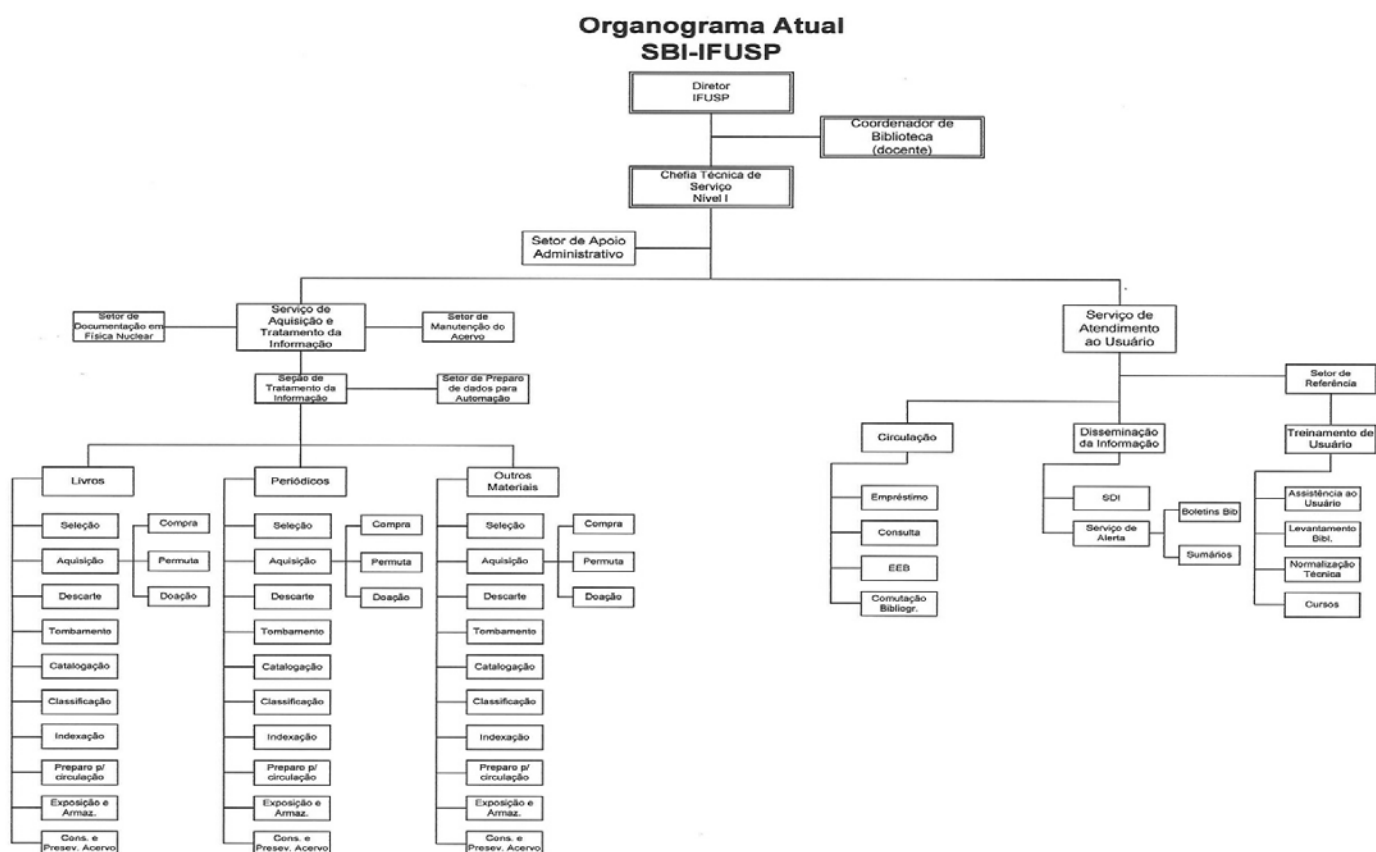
Organograma Atual
SBI-IFUSP

Diretor
IFUSP

Coordenador de Biblioteca (docente)

Chefia Técnica de Serviço
Nível I

Setor de Apoio Administrativo

Setor de Documentação em Física Nuclear

Serviço de Aquisição e Tratamento da Informação

Setor de Manutenção do Acervo

Seção de Tratamento da Informação

Setor de Preparo de dados para Automação

Livros

Seleção

Aquisição

Descarte

Tombamento

Catalogação

Classificação

Indexação

Preparo p/ circulação

Exposição e Armaz.

Cons. e Presev. Acervo

Compra

Permuta

Doação

Periódicos

Seleção

Aquisição

Descarte

Tombamento

Catalogação

Classificação

Indexação

Preparo p/ circulação

Exposição e Armaz.

Cons. e Presev. Acervo

Compra

Permuta

Doação

Outros Materiais

Seleção

Aquisição

Descarte

Tombamento

Catalogação

Classificação

Indexação

Preparo p/ circulação

Exposição e Armaz.

Cons. e Presev. Acervo

Compra

Permuta

Doação

Serviço de Atendimento ao Usuário

Setor de Referência

Circulação

Empréstimo

Consulta

EEB

Comutação Bibliogr.

Disseminação da Informação

SDI

Serviço de Alerta

Boletins Bib

Sumários

Treinamento de Usuário

Assistência ao Usuário

Levantamento Bibl.

Normalização Técnica

Cursos